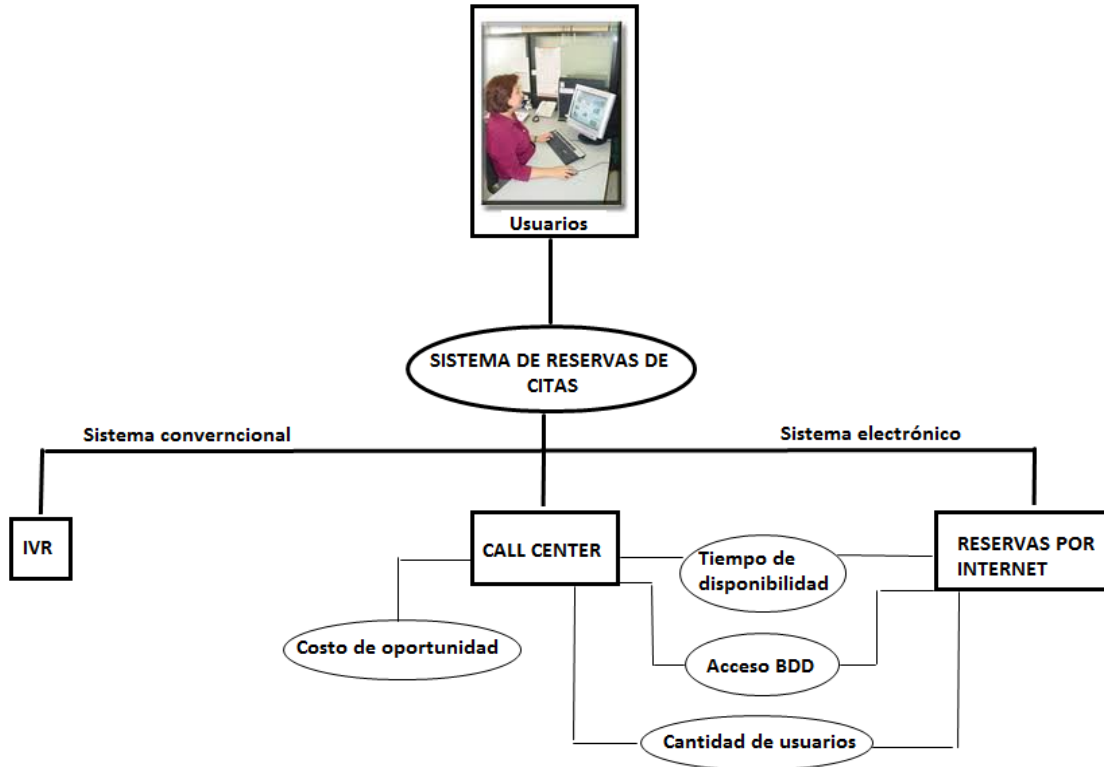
Usuarios

SISTEMA DE RESERVAS DE CITAS

Sistema converncional

Sistema electrónico

IVR

CALL CENTER

RESERVAS POR INTERNET

Tiempo de disponibilidad

Costo de oportunidad

Acceso BDD

Cantidad de usuarios